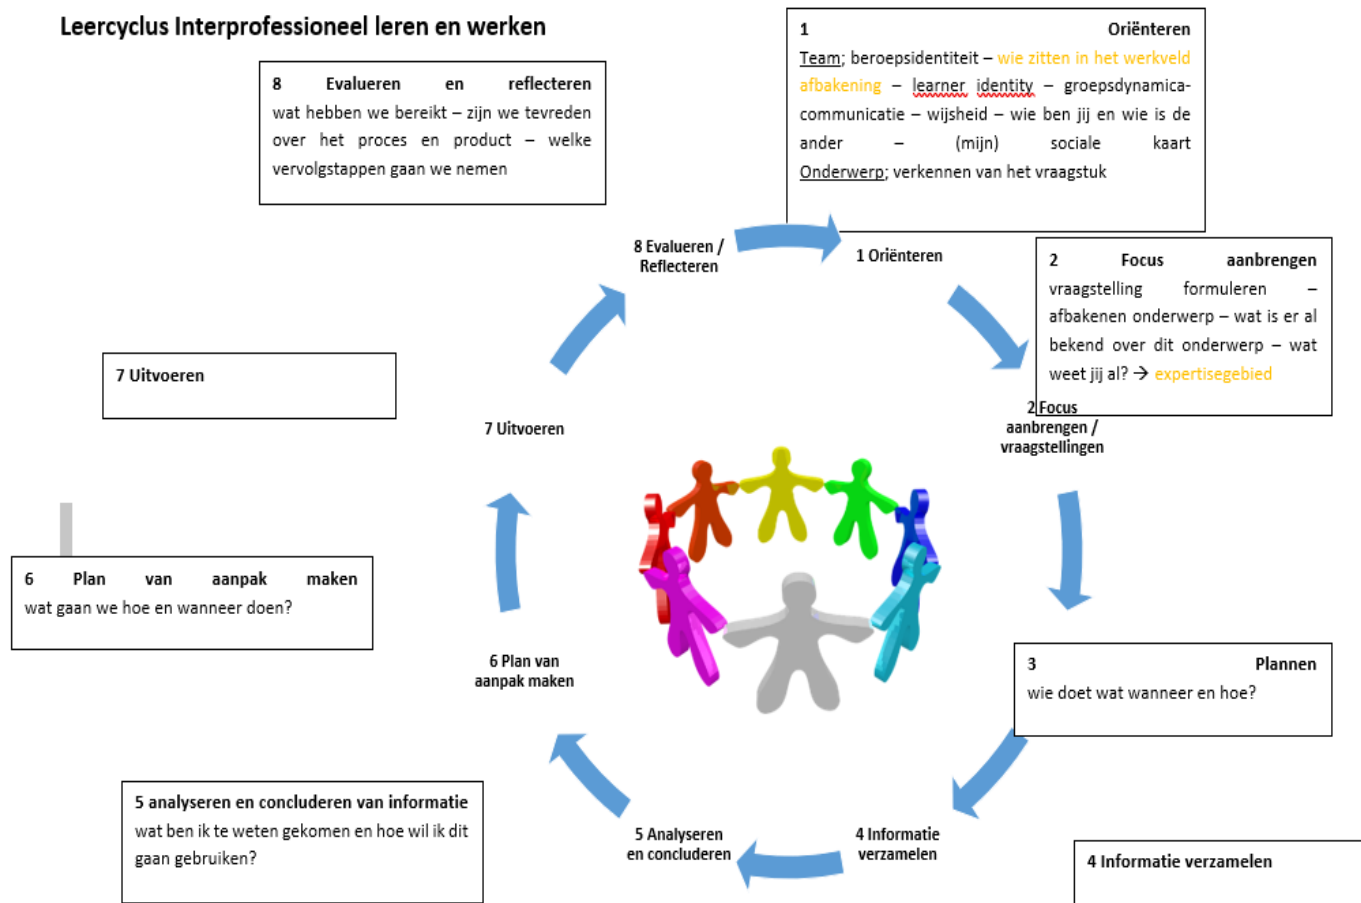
Leercyclus Interprofessioneel leren en werken

8 Evalueren en reflecteren
wat hebben we bereikt – zijn we tevreden over het proces en product – welke vervolgstappen gaan we nemen

1 Oriënteren
Team; beroepsidentiteit – wie zitten in het werkveld afbakening – learner identity – groepsdynamica-communicatie – wijsheid – wie ben jij en wie is de ander – (mijn) sociale kaart
Onderwerp; verkennen van het vraagstuk

8 Evalueren / Reflecteren

1 Oriënteren

2 Focus aanbrengen
vraagstelling formuleren – afbakenen onderwerp – wat is er al bekend over dit onderwerp – wat weet jij al? → expertisegebied

7 Uitvoeren

7 Uitvoeren

2 Focus aanbrengen / vraagstellingen

6 Plan van aanpak maken
wat gaan we hoe en wanneer doen?

6 Plan van aanpak maken

3 Plannen
wie doet wat wanneer en hoe?

5 analyseren en concluderen van informatie
wat ben ik te weten gekomen en hoe wil ik dit gaan gebruiken?

5 Analyseren en concluderen

4 Informatie verzamelen

4 Informatie verzamelen